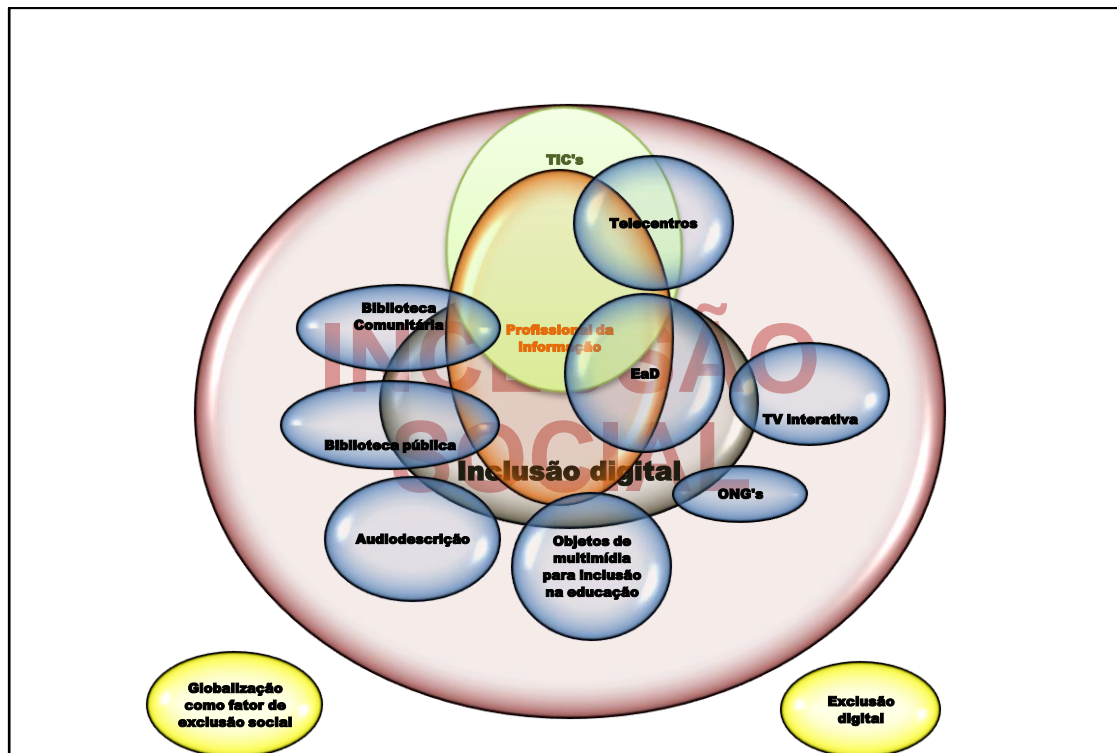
TIC's

Telecentros

Biblioteca Comunitária

Profissional da informação

INCLUSÃO SOCIAL

EaD

TV interativa

Biblioteca pública

Inclusão digital

ONG's

Audiodescrição

Objetos de multimídia para inclusão na educação

Globalização como fator de exclusão social

Exclusão digital